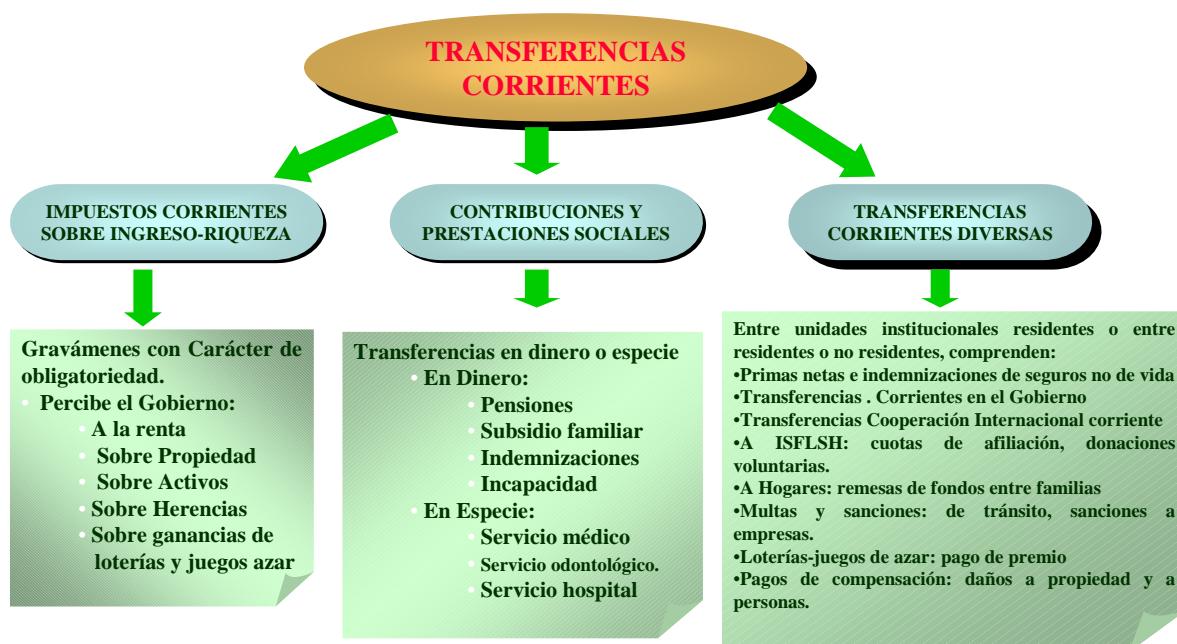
TRANSFERENCIAS CORRIENTES

IMPUESTOS CORRIENTES SOBRE INGRESO-RIQUEZA

CONTRIBUCIONES Y PRESTACIONES SOCIALES

TRANSFERENCIAS CORRIENTES DIVERSAS

Gravámenes con Carácter de obligatoriedad.
• Percibe el Gobierno:
• A la renta
• Sobre Propiedad
• Sobre Activos
• Sobre Herencias
• Sobre ganancias de loterías y juegos azar

Transferencias en dinero o especie
• En Dinero:
• Pensiones
• Subsidio familiar
• Indemnizaciones
• Incapacidad
• En Especie:
• Servicio médico
• Servicio odontológico.
• Servicio hospital

Entre unidades institucionales residentes o entre residentes o no residentes, comprenden:
•Primas netas e indemnizaciones de seguros no de vida
•Transferencias . Corrientes en el Gobierno
•Transferencias Cooperación Internacional corriente
•A ISFLSH: cuotas de afiliación, donaciones voluntarias.
•A Hogares: remesas de fondos entre familias
•Multas y sanciones: de tránsito, sanciones a empresas.
•Loterías-juegos de azar: pago de premio
•Pagos de compensación: daños a propiedad y a personas.